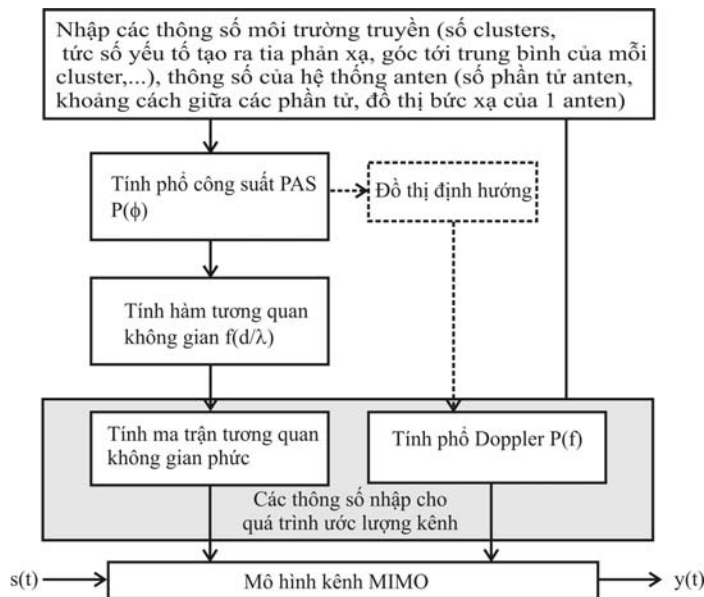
Nhập các thông số môi trường truyền (số clusters, tức số yếu tố tạo ra tia phản xạ, góc tới trung bình của mỗi cluster,...), thông số của hệ thống anten (số phần tử anten, khoảng cách giữa các phần tử, đồ thị bức xạ của 1 anten)

Tính phổ công suất PAS P($\phi$)

Đồ thị định hướng

Tính hàm tương quan không gian f(d/$\lambda$)

Tính ma trận tương quan không gian phức

Tính phổ Doppler P(f)

Các thông số nhập cho quá trình ước lượng kênh

s(t)

Mô hình kênh MIMO

y(t)